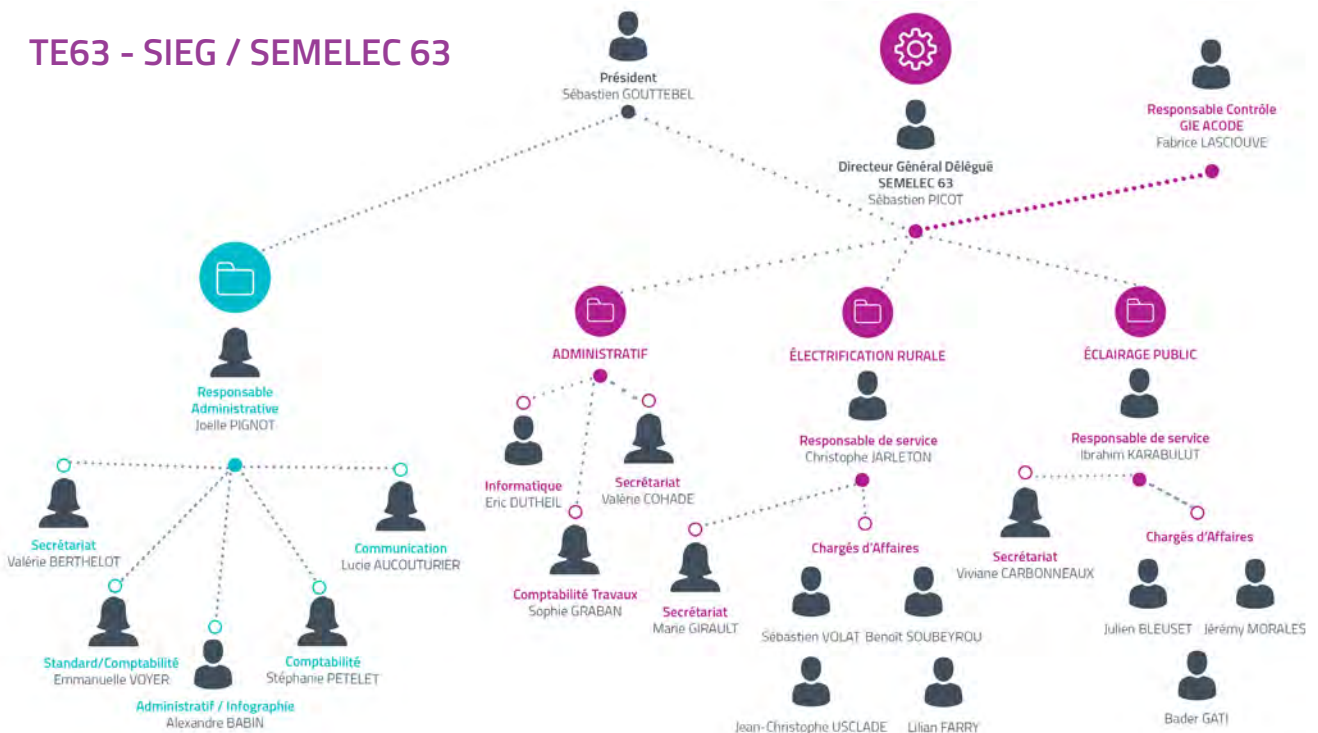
TE63 - SIEG / SEMELEC 63

Président
Sébastien GOUTTEBEL

Directeur Général Délégué
SEMELEC 63
Sébastien PICOT

Responsable Contrôle
GIE ACODE
Fabrice LASCIOUVE

Responsable Administrative
Joelle PIGNOT

Secrétariat
Valérie BERTHELOT

Communication
Lucie AUCOUTURIER

Standard/Comptabilité
Emmanuelle VOYER

Administratif / Infographie
Alexandre BABIN

Comptabilité
Stéphanie PETELET

ADMINISTRATIF

Informatique
Eric DUTHEIL

Secrétariat
Valérie COHADE

Comptabilité Travaux
Sophie GRABAN

ÉLECTRIFICATION RURALE

Responsable de service
Christophe JARLETON

Secrétariat
Marie GIRAULT

Chargés d'Affaires

Sébastien VOLAT

Benoit SOUBEYROU

Jean-Christophe USCLADE

Lilian FARRY

ÉCLAIRAGE PUBLIC

Responsable de service
Ibrahim KARABULUT

Secrétariat
Viviane CARBONNEAUX

Chargés d'Affaires

Julien BLEUSET

Jérémy MORALES

Bader GATI